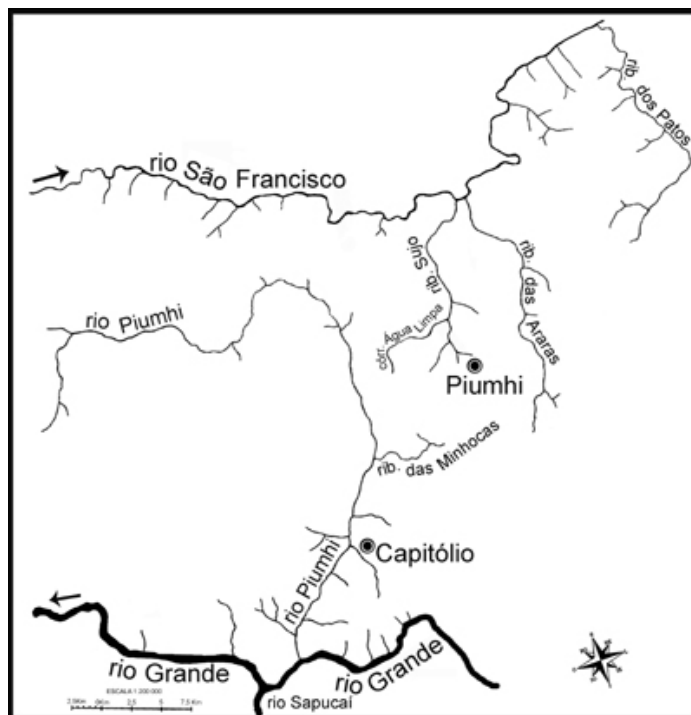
rio São Francisco

rib. dos Patos

rib. Sujo

rib. das Araras

rio Piumhi

córr. Água Limpa

Piumhi

rib. das Minhocas

Capitólio

rio Piumhi

rio Grande

rio Grande

rio Sapucaí

ESCALA 1:200 000

2,5Km 0Km 2,5 5 7,5 Km